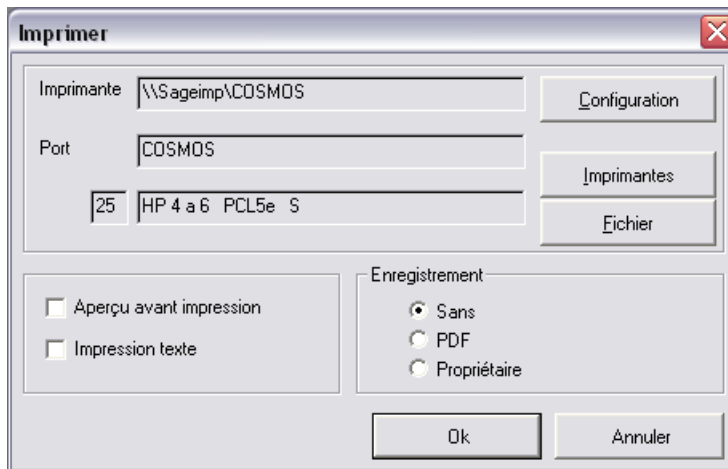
Imprimer

Imprimante \\Sageimp\COSMOS

Configuration

Port COSMOS

Imprimantes

25 HP 4 a 6 PCL5e S

Fichier

Aperçu avant impression

Impression texte

Enregistrement

Sans

PDF

Propriétaire

Ok

Annuler